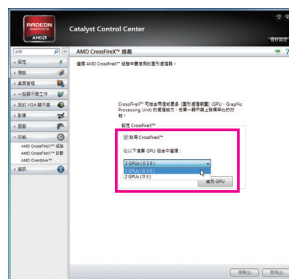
RADEON GRAPHICS
AMD
Catalyst Control Center
AMD CrossFireX™ 組態
選擇 AMD CrossFireX™ 組態中要使用的圖形處理器。
CrossFireX™ 可結合兩個或更多 (圖形處理器) GPU，Graphic Processing Unit 的處理能力，來單一顯示器上發揮最佳效能。
啟用 CrossFireX™
啟用 CrossFireX™
在以下清單 GPU 組合中選擇：
3 GPUs (3 2 4)
3 GPUs (3 2 4)
2 GPUs (3 2)
識別 GPU
AMD CrossFireX™ 組態
AMD CrossFireX™ 設定
AMD Overdrive™
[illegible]
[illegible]